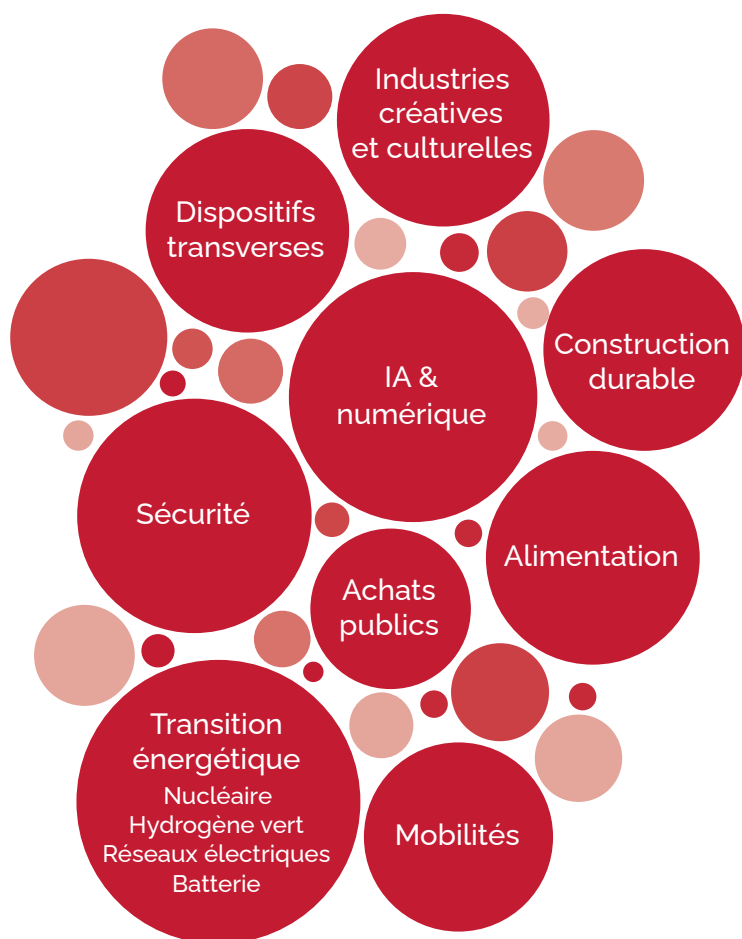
Industries créatives et culturelles

Dispositifs transverses

Construction durable

IA & numérique

Sécurité

Alimentation

Achats publics

Transition énergétique
Nucléaire
Hydrogène vert
Réseaux électriques
Batterie

Mobilités